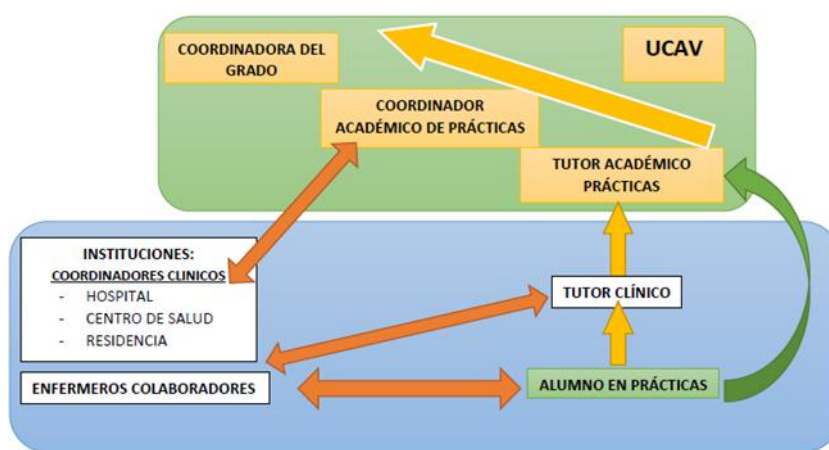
COORDINADORA DEL GRADO

UCAV

COORDINADOR ACADÉMICO DE PRÁCTICAS

TUTOR ACADÉMICO PRÁCTICAS

INSTITUCIONES:
COORDINADORES CLINICOS
- HOSPITAL
- CENTRO DE SALUD
- RESIDENCIA

TUTOR CLÍNICO

ENFERMEROS COLABORADORES

ALUMNO EN PRÁCTICAS